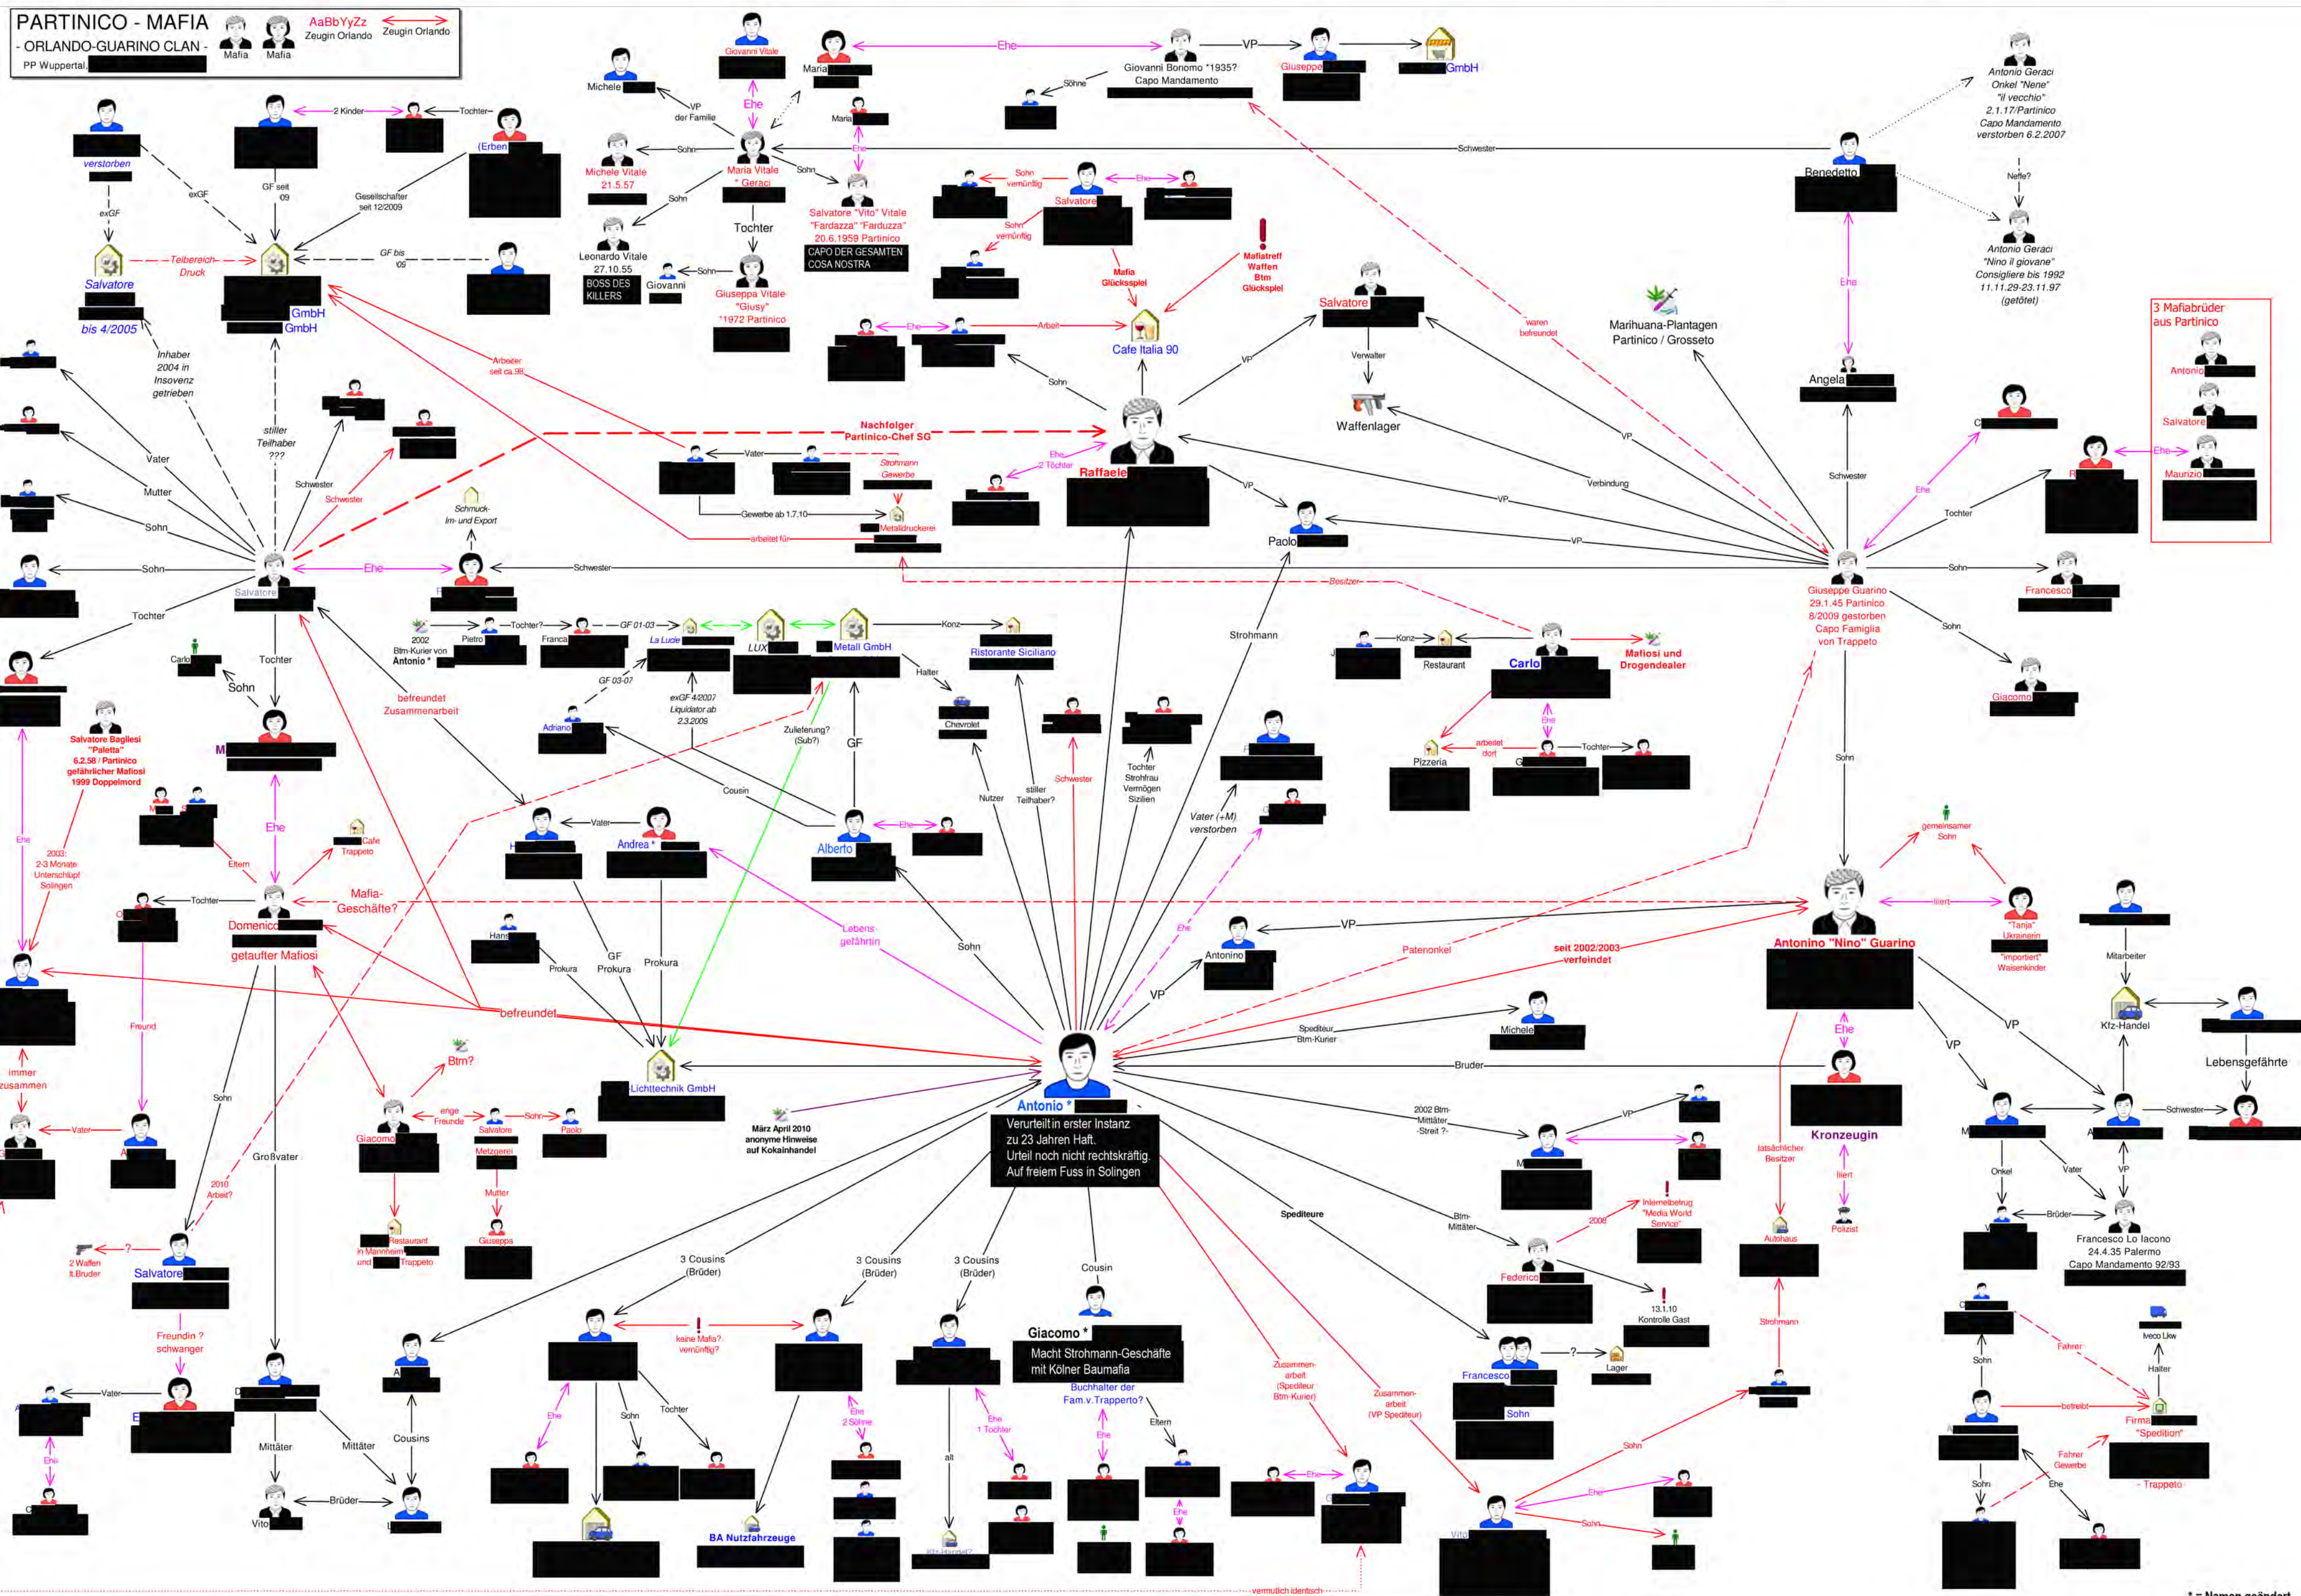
PARTINICO - MAFIA
- ORLANDO-GUARINO CLAN -
PP Wuppertal
Mafia Mafia AaBbYyZz Zeugin Orlando Zeugin Orlando

Giovanni Vitale
Michele
Maria
Ehe
Giovanni Bonomo *1935? Capo Mandamento
VP
Giuseppe
GmbH
Antonio Geraci Onkel "Nene" "il vecchio" 2.1.17/Partinico Capo Mandamento verstorben 6.2.2007
Söhne
VP der Familie
Maria
verstorben
2 Kinder
Tochter
(Erben
Sohn
Michele Vitale 21.5.57
Maria Vitale * Geraci
Sohn
Schwester
Benedetto
Neffe?
exGF
GF seit 09
Gesellschafter seit 12/2009
Sohn
Salvatore "Vito" Vitale "Fardazza" "Farduzza" 20.6.1959 Partinico
CAPO DER GESAMTEN COSA NOSTRA
Sohn vernünftig
Salvatore
Ehe
Antonio Geraci "Nino il giovane" Consigliere bis 1992 11.11.29-23.11.97 (getötet)
exGF
Tochter
Leonardo Vitale 27.10.55
BOSS DES KILLERS
Giovanni
Sohn
Giuseppa Vitale "Giusy" *1972 Partinico
Sohn vernünftig
Salvatore
Teilbereich-Druck
GF bis '05
GmbH
GmbH
bis 4/2005
Mafia Glücksspiel
Mafiatreff Waffen Btm Glücksspiel
Salvatore
waren befreundet
Marihuana-Plantagen Partinico / Grosseto
3 Mafiabrüder aus Partinico
Antonio
Salvatore
Maurizio
Inhaber 2004 in Insovenz getrieben
Arbeiter seit ca.98
Ehe
Arbeit
Cafe Italia 90
VP
Verwalter
Angela
Sohn
Waffenlager
stiller Teilhaber ???
Nachfolger Partinico-Chef SG
Vater
Vater
Strohmann Gewerbe
Ehe 2 Töchter
Raffaele
VP
VP
Verbindung
Schwester
Ehe
Tochter
Mutter
Schwester
Schwester
Schmuck-Im- und Export
Gewerbe ab 1.7.10
Metalldruckerei
arbeitet für
Paolo
VP
Sohn
Sohn
Ehe
Schwester
Salvatore
Besitzer
Giuseppe Guarino 29.1.45 Partinico 8/2009 gestorben Capo Famiglia von Trappeto
Sohn
Francesco
Tochter
2002 Btm-Kurier von Antonio *
Pietro
Tochter?
Franca
GF 01-03
La Lucie
LUX
Metall GmbH
Konz
Ristorante Siciliano
Strohmann
Konz
Restaurant
Carlo
Mafiosi und Drogendealer
Sohn
Giacomo
Carlo
Sohn
Tochter
befreundet Zusammenarbeit
GF 03-07
exGF 4/2007 Liquidator ab 2.3.2009
Halter
Chevrolet
Ehe
Salvatore Bagliesi "Paletta" 6.2.58 / Partinico gefährlicher Mafiosi 1999 Doppelmord
M
Adriano
Zulieferung? (Sub?)
GF
Schwester
stiller Teilhaber?
Tochter Strohfrau Vermögen Sizilien
arbeitet dort
Tochter
Pizzeria
G
Sohn
Ehe
Cousin
Nutzer
Vater (+M) verstorben
gemeinsamer Sohn
Ehe
Cafe Trappeto
2003: 2-3 Monate Unterschlupf Solingen
Eltern
Vater
Andrea *
Alberto
Ehe
Tochter
Mafia-Geschäfte?
Domenico
getaufter Mafiosi
Lebens gefährtin
Sohn
Ehe
Antonino
VP
Patenonkel
seit 2002/2003 verfeindet
Antonino "Nino" Guarino
liiert
"Tanja" Ukrainerin "importiert" Waisenkinder
Mitarbeiter
Hans
GF Prokura
Prokura
Prokura
Freund
befreundet
VP
Spediteur Btm-Kurier
Michele
Ehe
VP
VP
Kfz-Handel
Lebensgefährte
immer zusammen
Btm?
Lichttechnik GmbH
Bruder
Kronzeugin
Vater
Sohn
enge Freunde
Salvatore
Sohn
Paolo
Metzgerei
Giacomo
März April 2010 anonyme Hinweise auf Kokainhandel
Antonio *
Verurteilt in erster Instanz zu 23 Jahren Haft. Urteil noch nicht rechtskräftig. Auf freiem Fuss in Solingen
2002 Btm-Mittäter -Streit ?-
VP
M
tatsächlicher Besitzer
liiert
Onkel
Vater
VP
Schwester
Großvater
2010 Arbeit?
Mutter
Restaurant in Mannheim und Trappeto
Giuseppa
Spediteure
Btm-Mittäter
2008
Internetbetrug "Media World Service"
Autohaus
Polizist
Brüder
Francesco Lo Iacono 24.4.35 Palermo Capo Mandamento 92/93
2 Waffen II.Bruder
Salvatore
3 Cousins (Brüder)
3 Cousins (Brüder)
3 Cousins (Brüder)
Cousin
Federico
13.1.10 Kontrolle Gast
Freundin ? schwanger
keine Mafia? vernünftig?
Giacomo *
Macht Strohmann-Geschäfte mit Kölner Baumafia
Buchhalter der Fam.v.Trappero?
Eltern
Zusammen-arbeit (Spediteur Btm-Kurier)
Zusammen-arbeit (VP Spediteur)
Francesco
?
Lager
Strohmann
Sohn
Fahrer
Iveco Lkw
Halter
Vater
D
E
Ehe
Sohn
Tochter
Ehe 2 Söhne
Ehe 1 Tochter
Ehe
Ehe
Sohn
betreibt
Firma "Spedition"
Fahrer Gewerbe
Ehe
Trappeto
Ehe
Mittäter
Mittäter
Cousins
alt
Ehe
Sohn
Ehe
Sohn
Vito
Brüder
BA Nutzfahrzeuge
Kfz-Handel?
Vito
vermutlich identisch
* = Namen geändert